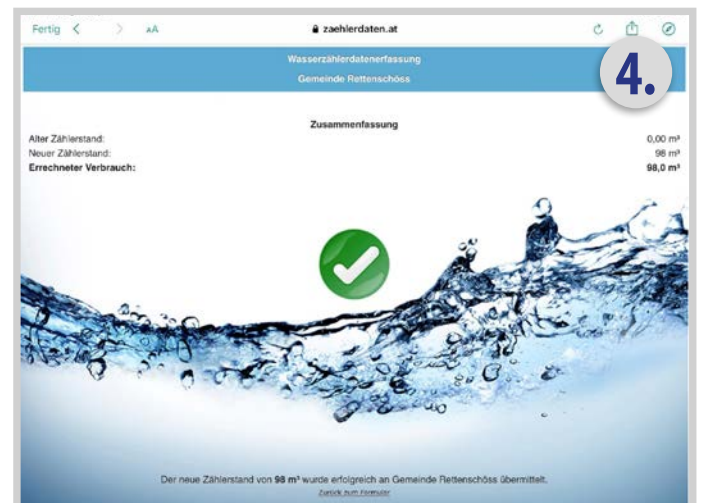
Fertig < > AA zaehlerdaten.at

Wasserzählerdatenerfassung
Gemeinde Rettenschöss

4.

Zusammenfassung

Alter Zählerstand: 0,00 m³
Neuer Zählerstand: 98 m³
Errechneter Verbrauch: 98,0 m³

Der neue Zählerstand von 98 m³ wurde erfolgreich an Gemeinde Rettenschöss übermittelt.
Zurück zum Formular